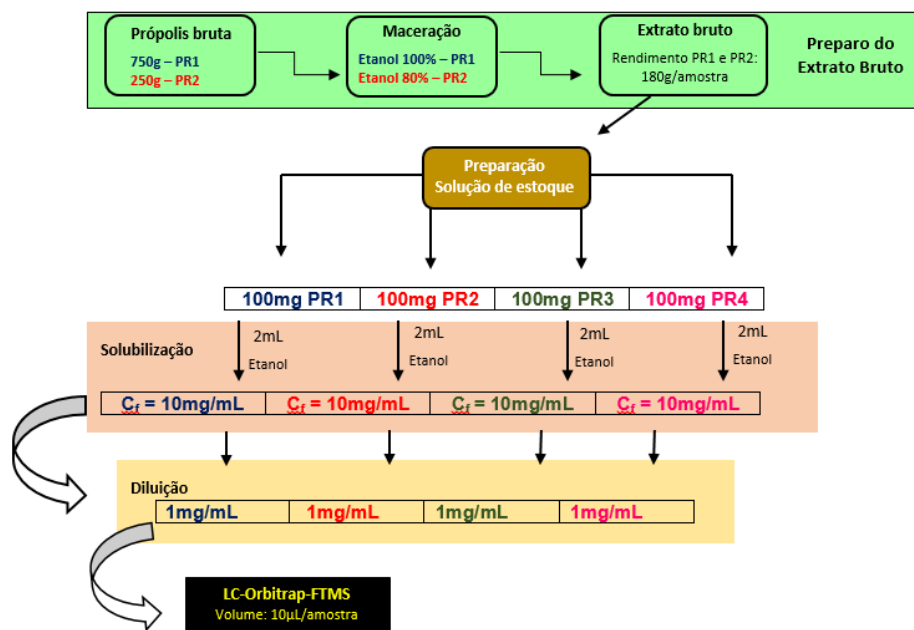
Própolis bruta
750g – PR1
250g – PR2

Maceração
Etanol 100% – PR1
Etanol 80% – PR2

Extrato bruto
Rendimento PR1 e PR2: 180g/amostra

Preparo do Extrato Bruto

Preparação Solução de estoque

| 100mg PR1 | 100mg PR2 | 100mg PR3 | 100mg PR4 |
|---|---|---|---|

Solubilização

2mL Etanol

2mL Etanol

2mL Etanol

2mL Etanol

| $C_f$ = 10mg/mL | $C_f$ = 10mg/mL | $C_f$ = 10mg/mL | $C_f$ = 10mg/mL |
|---|---|---|---|

Diluição

| 1mg/mL | 1mg/mL | 1mg/mL | 1mg/mL |
|---|---|---|---|

LC-Orbitrap-FTMS
Volume: 10µL/amostra